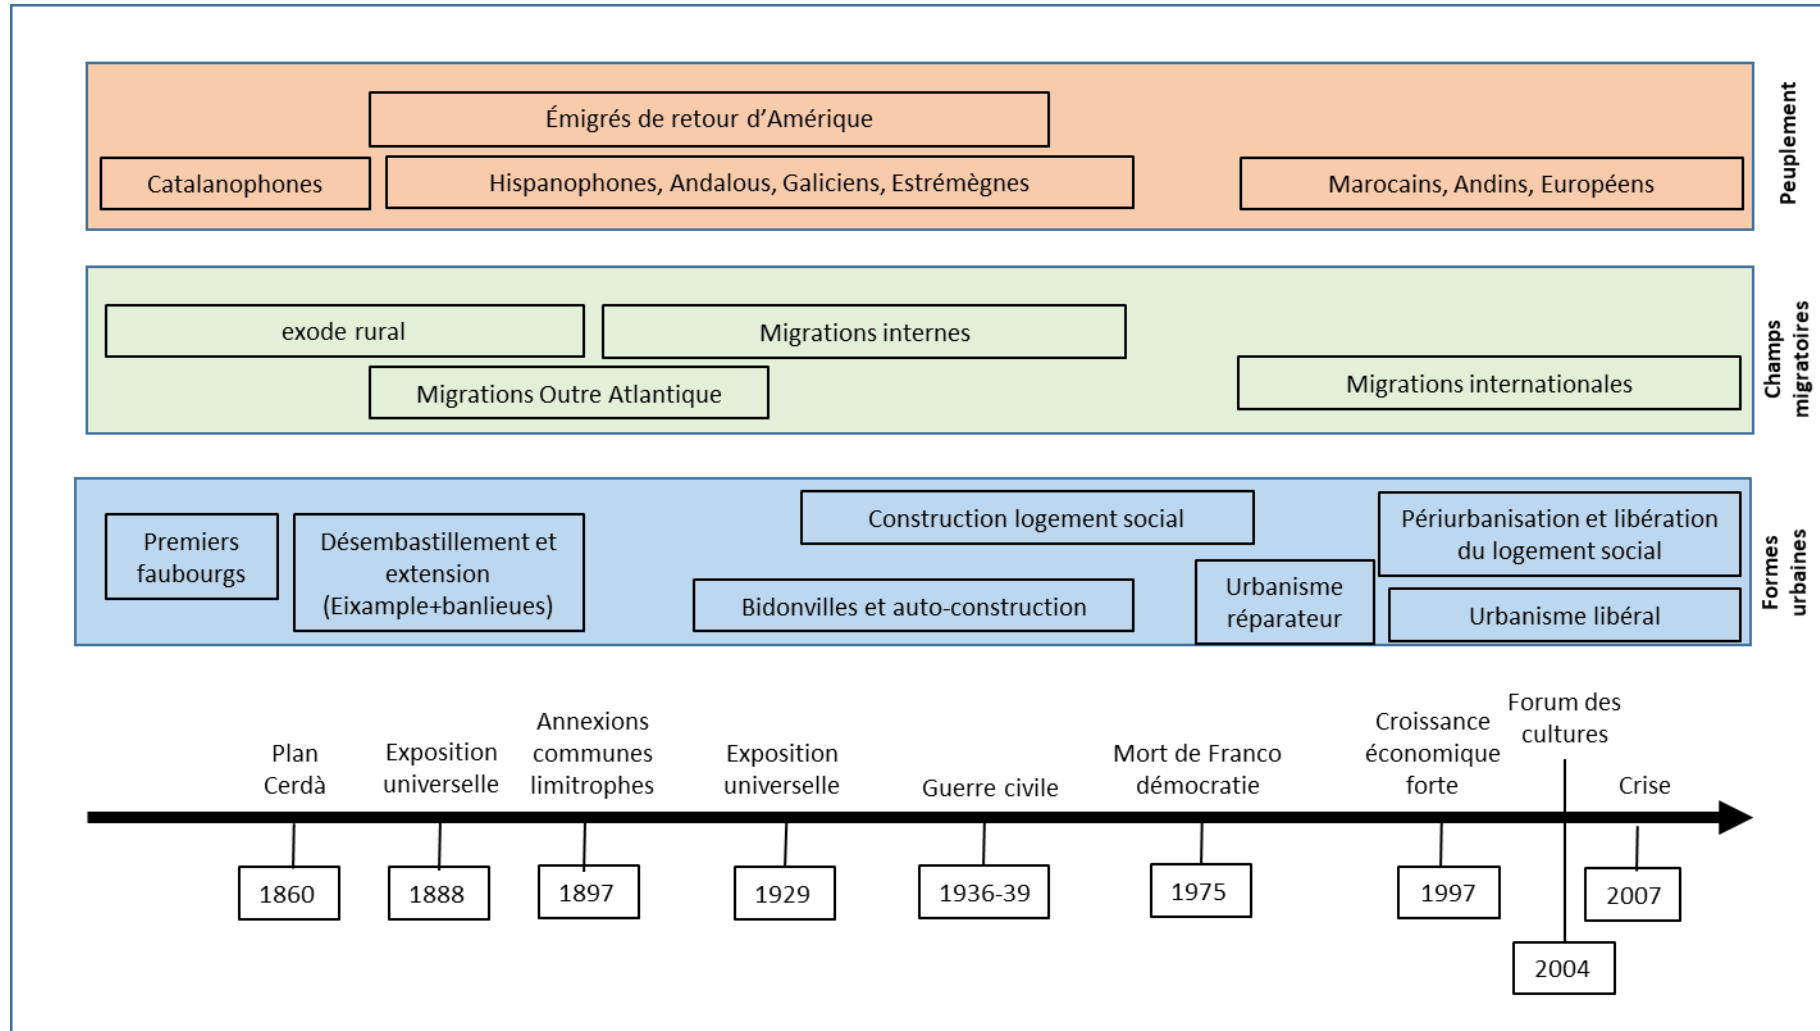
Émigrés de retour d'Amérique

Catalanophones

Hispanophones, Andalous, Galiciens, Estrémègnes

Marocains, Andins, Européens

Peuplement

exode rural

Migrations internes

Migrations Outre Atlantique

Migrations internationales

Champs migratoires

Premiers faubourgs

Désembastillement et extension (Eixample+banlieues)

Construction logement social

Bidonvilles et auto-construction

Urbanisme réparateur

Périurbanisation et libération du logement social

Urbanisme libéral

Formes urbaines

Plan Cerdà

Exposition universelle

Annexions communes limitrophes

Exposition universelle

Guerre civile

Mort de Franco démocratie

Croissance économique forte

Forum des cultures

Crise

1860

1888

1897

1929

1936-39

1975

1997

2007

2004